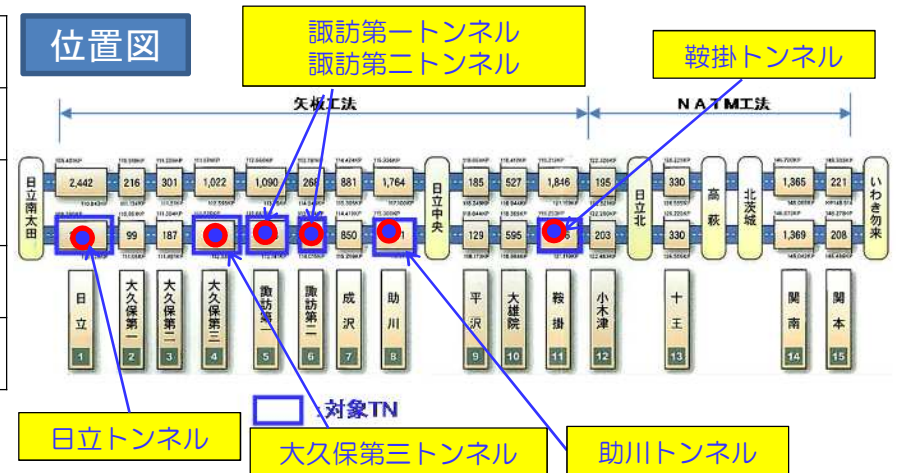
位置図

諏訪第一トンネル
諏訪第二トンネル

鞍掛トンネル

矢板工法

NATM工法

日立南太田

2,442 216 301 1,022 1,090 268 881 1,764

日立中央

185 527 1,846 195

日立北

330

高萩

北茨城

1,365 221

いわき勿来

99 187 850 129 595 203 330 1,369 208

日立 1
大久保第一 2
大久保第二 3
大久保第三 4
諏訪第一 5
諏訪第二 6
成沢 7
助川 8
平沢 9
大雄院 10
鞍掛 11
小木津 12
十王 13
関南 14
関本 15

対象TN

日立トンネル

大久保第三トンネル

助川トンネル